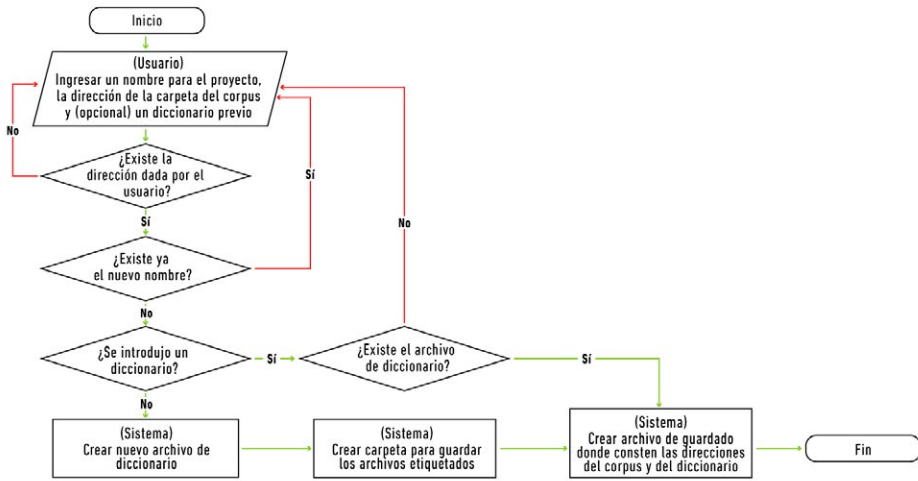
Inicio

(Usuario)
Ingresar un nombre para el proyecto, la dirección de la carpeta del corpus y (opcional) un diccionario previo

No

¿Existe la dirección dada por el usuario?

Sí

Sí

¿Existe ya el nuevo nombre?

No

No

¿Se introdujo un diccionario?

Sí

¿Existe el archivo de diccionario?

Sí

No

(Sistema)
Crear nuevo archivo de diccionario

(Sistema)
Crear carpeta para guardar los archivos etiquetados

(Sistema)
Crear archivo de guardado donde consten las direcciones del corpus y del diccionario

Fin